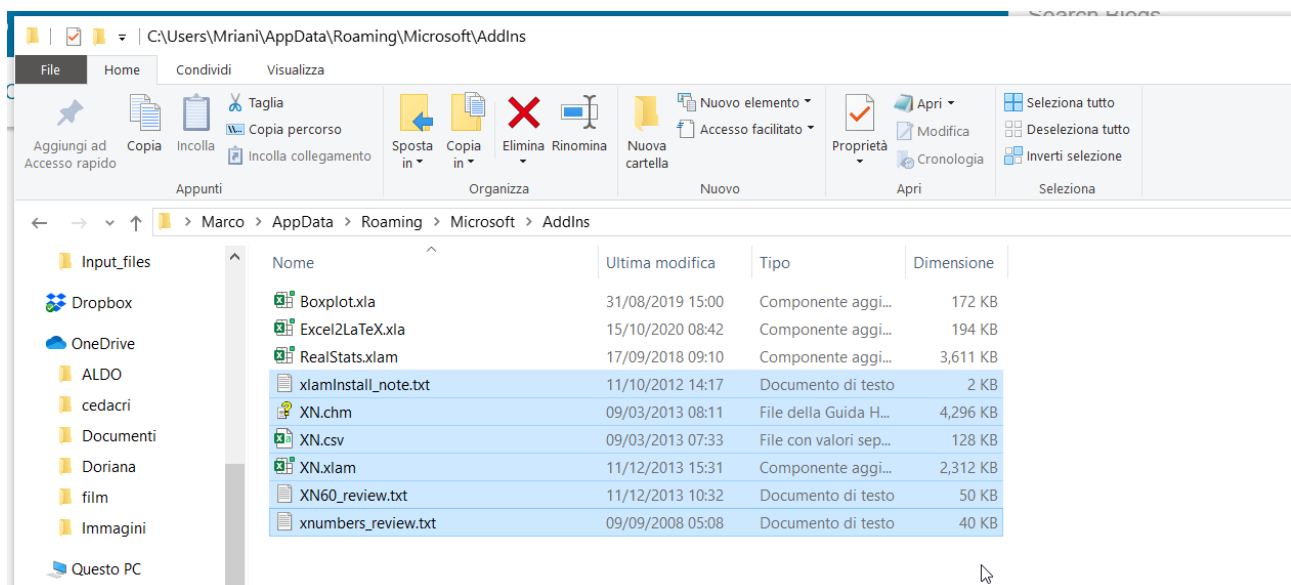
Search Blogs

C:\Users\Mriani\AppData\Roaming\Microsoft\AddIns

File | Home | Condividi | Visualizza

Aggiungi ad Accesso rapido | Copia | Incolla | Taglia | Copia percorso | Incolla collegamento
Appunti

Sposta in | Copia in | Elimina | Rinomina
Organizza

Nuova cartella | Nuovo elemento | Accesso facilitato
Nuovo

Proprietà | Apri | Modifica | Cronologia
Apri

Seleziona tutto | Deseleziona tutto | Inverti selezione
Seleziona

Marco > AppData > Roaming > Microsoft > AddIns

Input_files
Dropbox
OneDrive
ALDO
cedacri
Documenti
Doriana
film
Immagini
Questo PC

| Nome | Ultima modifica | Tipo | Dimensione |
|---|---|---|---|
| Boxplot.xla | 31/08/2019 15:00 | Componente aggi... | 172 KB |
| Excel2LaTeX.xla | 15/10/2020 08:42 | Componente aggi... | 194 KB |
| RealStats.xlam | 17/09/2018 09:10 | Componente aggi... | 3,611 KB |
| xlamInstall_note.txt | 11/10/2012 14:17 | Documento di testo | 2 KB |
| XN.chm | 09/03/2013 08:11 | File della Guida H... | 4,296 KB |
| XN.csv | 09/03/2013 07:33 | File con valori sep... | 128 KB |
| XN.xlam | 11/12/2013 15:31 | Componente aggi... | 2,312 KB |
| XN60_review.txt | 11/12/2013 10:32 | Documento di testo | 50 KB |
| xnumbers_review.txt | 09/09/2008 05:08 | Documento di testo | 40 KB |